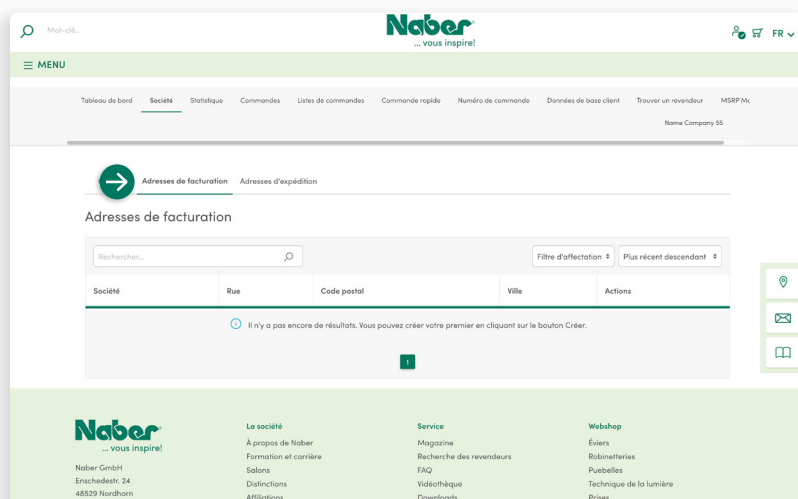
Mot-clé...

Naber
... vous inspire!

FR

MENU

Tableau de bord Société Statistique Commandes Listes de commandes Commande rapide Numéro de commande Données de base client Trouver un revendeur MSRP M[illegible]

Name Company 55

Adresses de facturation Adresses d'expédition

Adresses de facturation

Rechercher...

Filtre d'affectation

Plus récent descendant

| Société | Rue | Code postal | Ville | Actions |
|---|---|---|---|---|

Il n'y a pas encore de résultats. Vous pouvez créer votre premier en cliquant sur le bouton Créer.

1

Naber
... vous inspire!

Naber GmbH
Enschedestr. 24
48529 Nordhorn

La société
À propos de Naber
Formation et carrière
Salons
Distinctions
Affiliations

Service
Magazine
Recherche des revendeurs
FAQ
Vidéothèque
Downloads

Webshop
Éviers
Robinetteries
Poubelles
Technique de la lumière
Prises